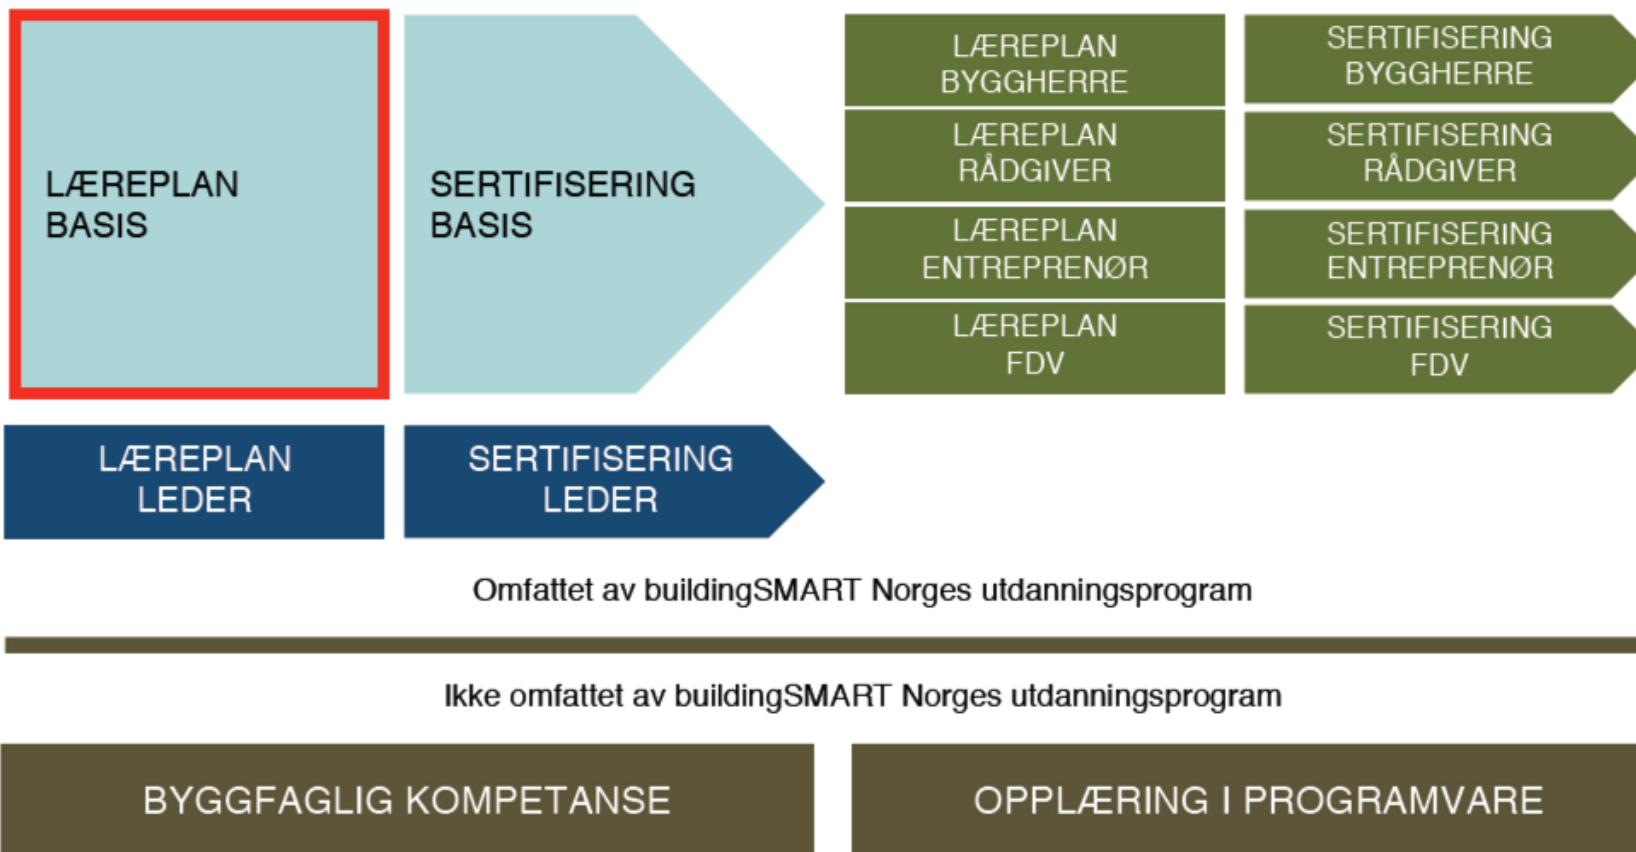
LÆREPLAN BASIS

SERTIFISERING BASIS

LÆREPLAN BYGGHERRE

SERTIFISERING BYGGHERRE

LÆREPLAN RÅDGIVER

SERTIFISERING RÅDGIVER

LÆREPLAN ENTREPRENØR

SERTIFISERING ENTREPRENØR

LÆREPLAN FDV

SERTIFISERING FDV

LÆREPLAN LEDER

SERTIFISERING LEDER

Omfattet av buildingSMART Norges utdanningsprogram

Ikke omfattet av buildingSMART Norges utdanningsprogram

BYGGFAGLIG KOMPETANSE

OPPLÆRING I PROGRAMVARE